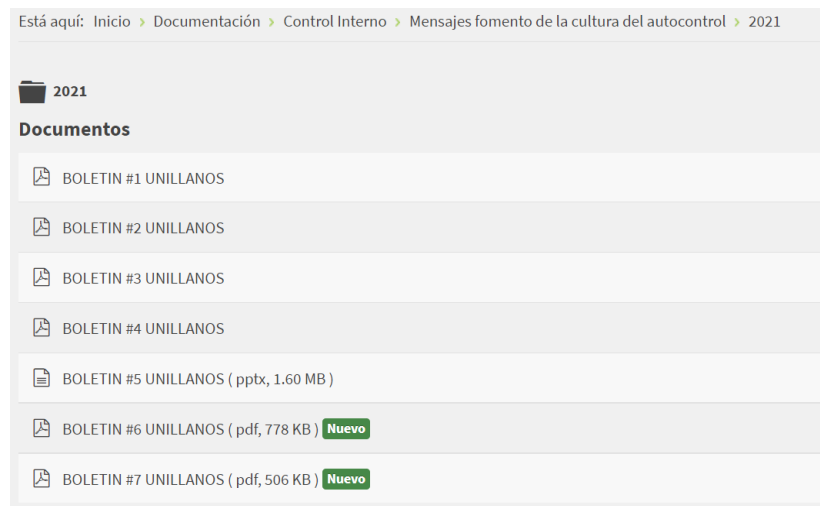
Está aquí: Inicio › Documentación › Control Interno › Mensajes fomento de la cultura del autocontrol › 2021

2021

Documentos

BOLETIN #1 UNILLANOS

BOLETIN #2 UNILLANOS

BOLETIN #3 UNILLANOS

BOLETIN #4 UNILLANOS

BOLETIN #5 UNILLANOS ( pptx, 1.60 MB )

BOLETIN #6 UNILLANOS ( pdf, 778 KB ) Nuevo

BOLETIN #7 UNILLANOS ( pdf, 506 KB ) Nuevo